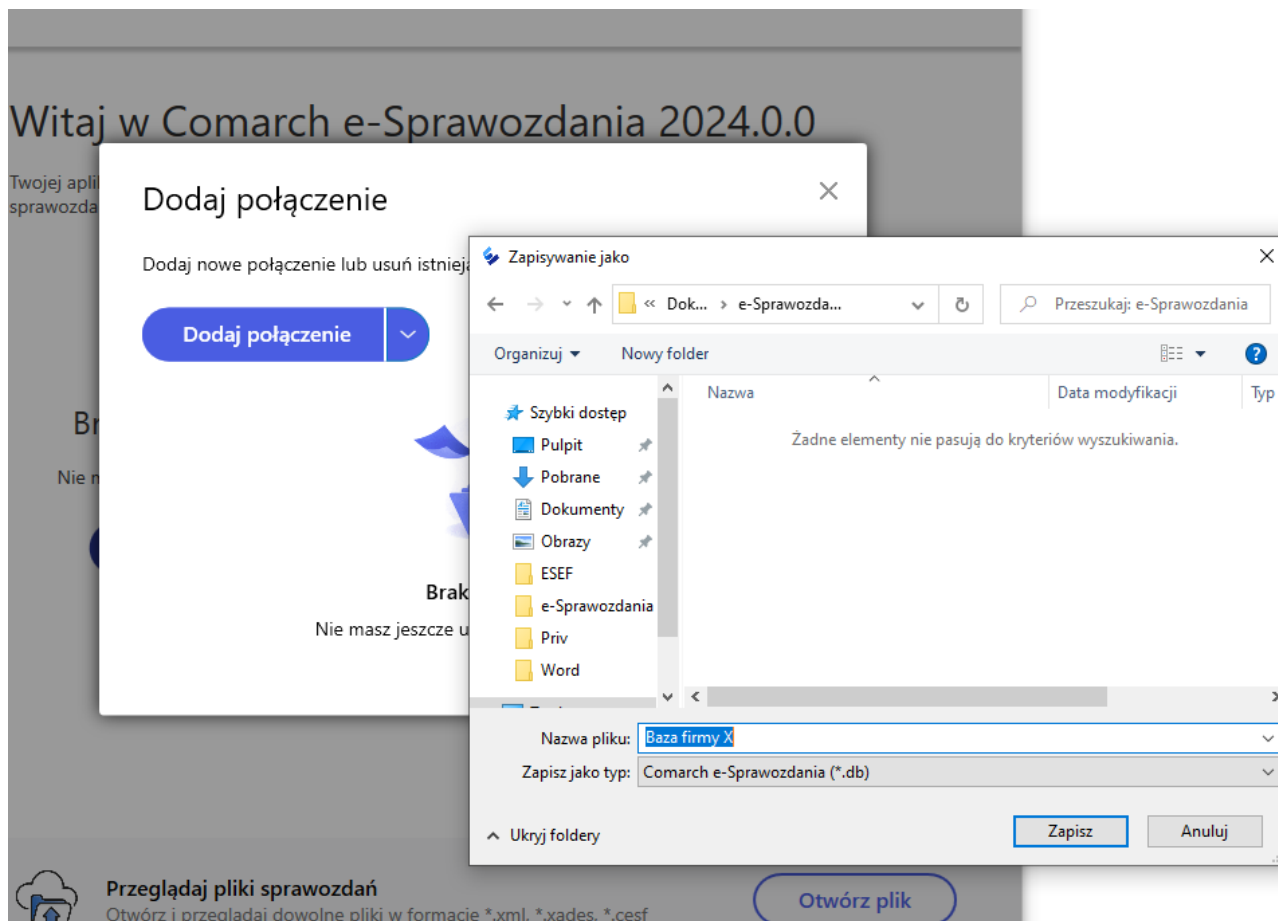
Witaj w Comarch e-Sprawozdania 2024.0.0

Twojej apli

sprawozda

Dodaj połączenie

Dodaj nowe połączenie lub usuń istnieja

Dodaj połączenie

Br

Nie m

Brak

Nie masz jeszcze u

Zapisywanie jako

« Dok... › e-Sprawozda...

Przeszukaj: e-Sprawozdania

Organizuj ▾

Nowy folder

Szybki dostęp

Pulpit

Pobrane

Dokumenty

Obrazy

ESEF

e-Sprawozdania

Priv

Word

Nazwa

Data modyfikacji

Typ

Żadne elementy nie pasują do kryteriów wyszukiwania.

Nazwa pliku: Baza firmy X

Zapisz jako typ: Comarch e-Sprawozdania (*.db)

Ukryj foldery

Zapisz

Anuluj

Przeglądaj pliki sprawozdań

Otwórz i przeglądaj dowolne pliki w formacie *.xml, *.xades, *.cesf

Otwórz plik